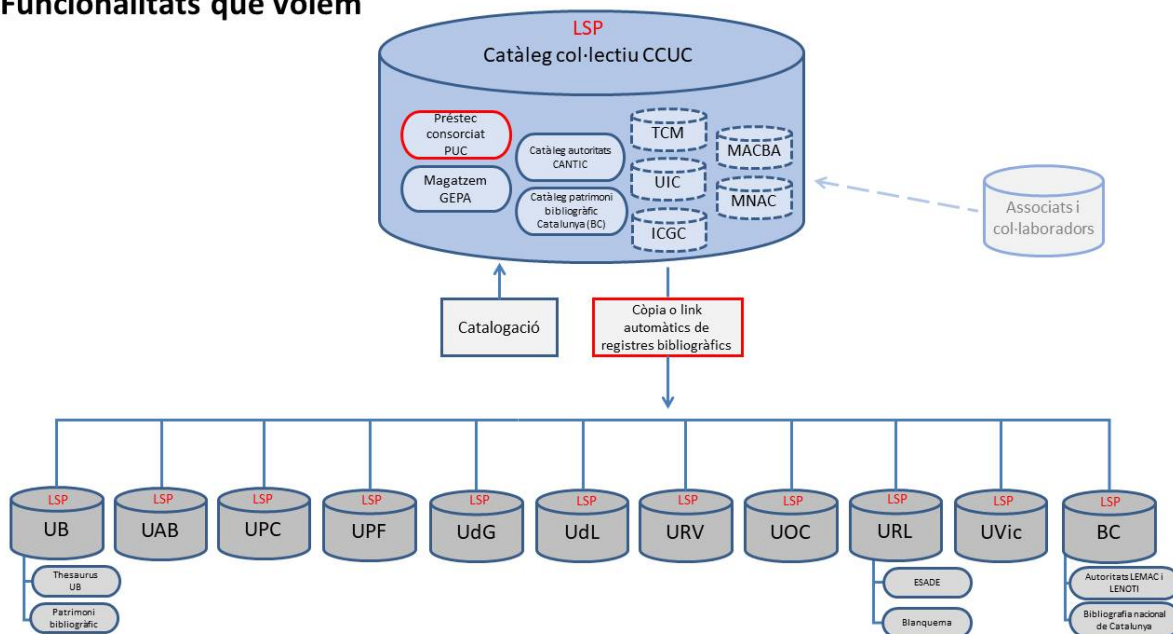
Funcionalitats que volem

LSP
Catàleg col·lectiu CCUC

Préstec consorciat PUC

Magatzem GEPA

Catàleg autoritats CANTIC

Catàleg patrimoni bibliogràfic Catalunya (BC)

TCM

UIC

ICGC

MACBA

MNAC

Associats i col·laboradors

Catalogació

Còpia o link automàtics de registres bibliogràfics

LSP
UB

LSP
UAB

LSP
UPC

LSP
UPF

LSP
UdG

LSP
UdL

LSP
URV

LSP
UOC

LSP
URL

LSP
UVic

LSP
BC

Thesaurus UB

Patrimoni bibliogràfic

ESADE

Blanquema

Autoritats LEMAC i LENOTI

Bibliografia nacional de Catalunya